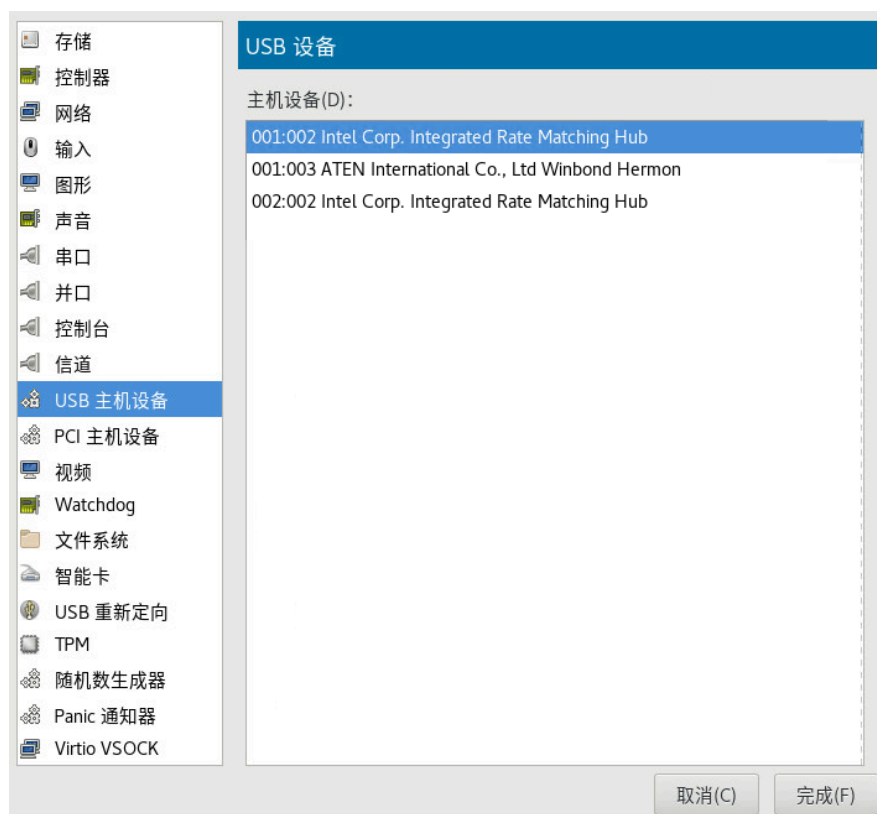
存储
控制器
网络
输入
图形
声音
串口
并口
控制台
信道
USB 主机设备
PCI 主机设备
视频
Watchdog
文件系统
智能卡
USB 重新定向
TPM
随机数生成器
Panic 通知器
Virtio VSOCK

USB 设备

主机设备(D):

001:002 Intel Corp. Integrated Rate Matching Hub
001:003 ATEN International Co., Ltd Winbond Hermon
002:002 Intel Corp. Integrated Rate Matching Hub

取消(C)
完成(F)